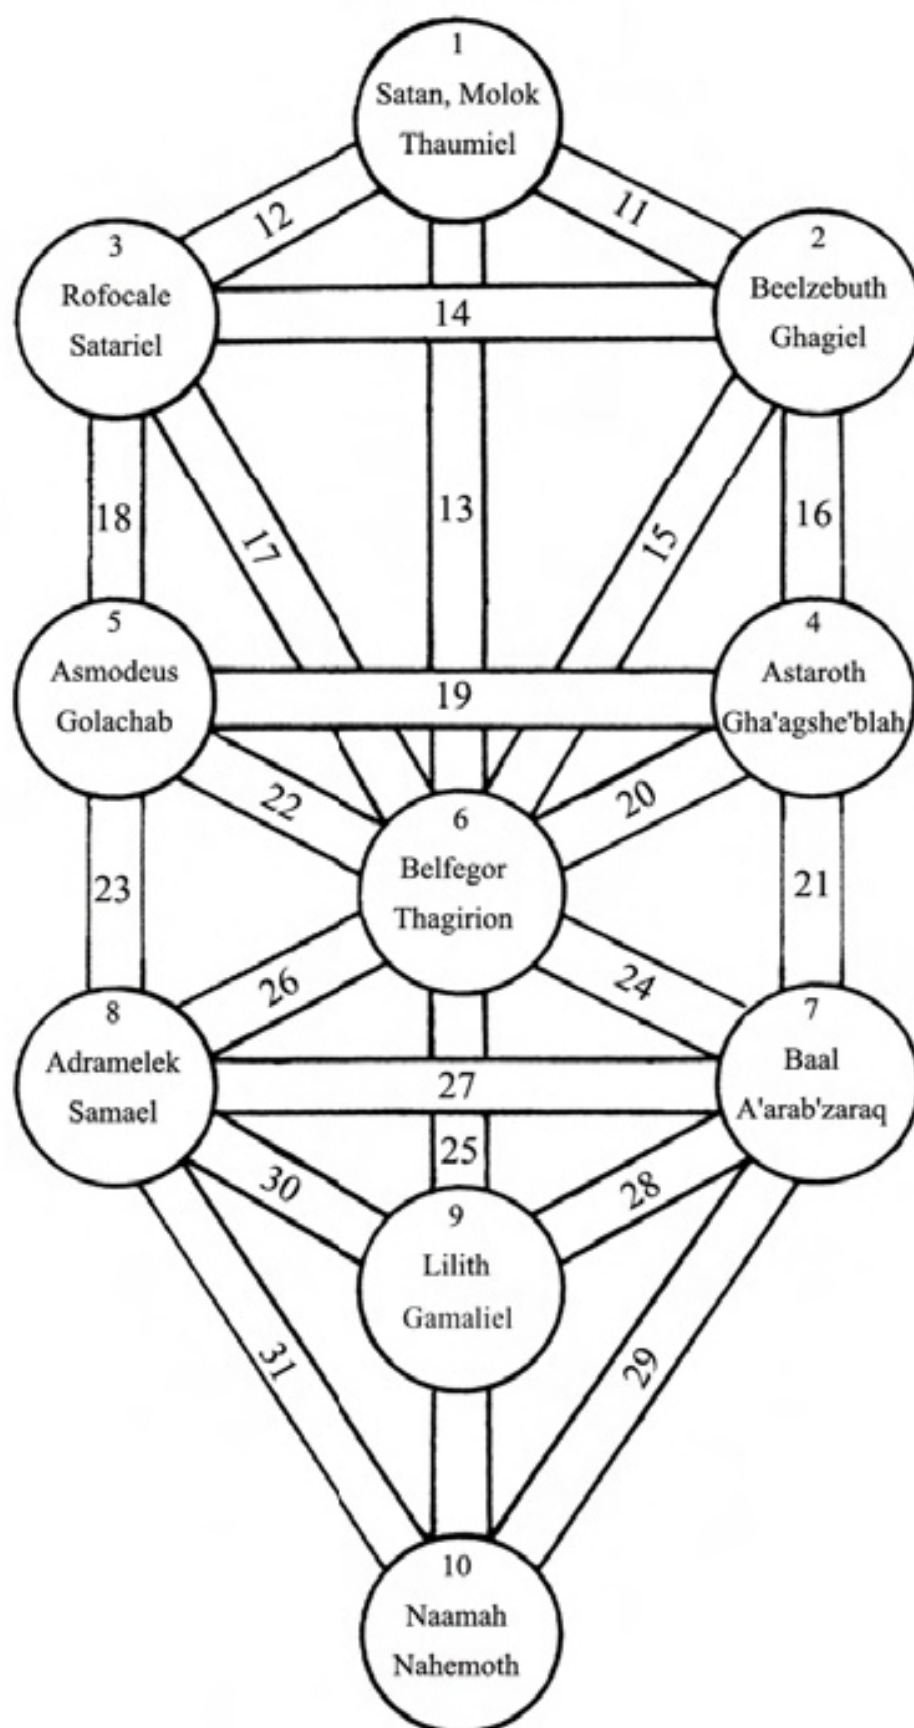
1
Satan, Molok
Thaumiel

12

11

3
Rofocale
Satariel

2
Beelzebuth
Ghagiel

14

18

17

13

15

16

5
Asmodeus
Golachab

4
Astaroth
Gha'agshe'blah

19

22

20

6
Belfegor
Thagirion

23

21

26

24

8
Adramelek
Samael

7
Baal
A'arab'zaraq

27

25

30

28

9
Lilith
Gamaliel

31

29

10
Naamah
Nahemoth